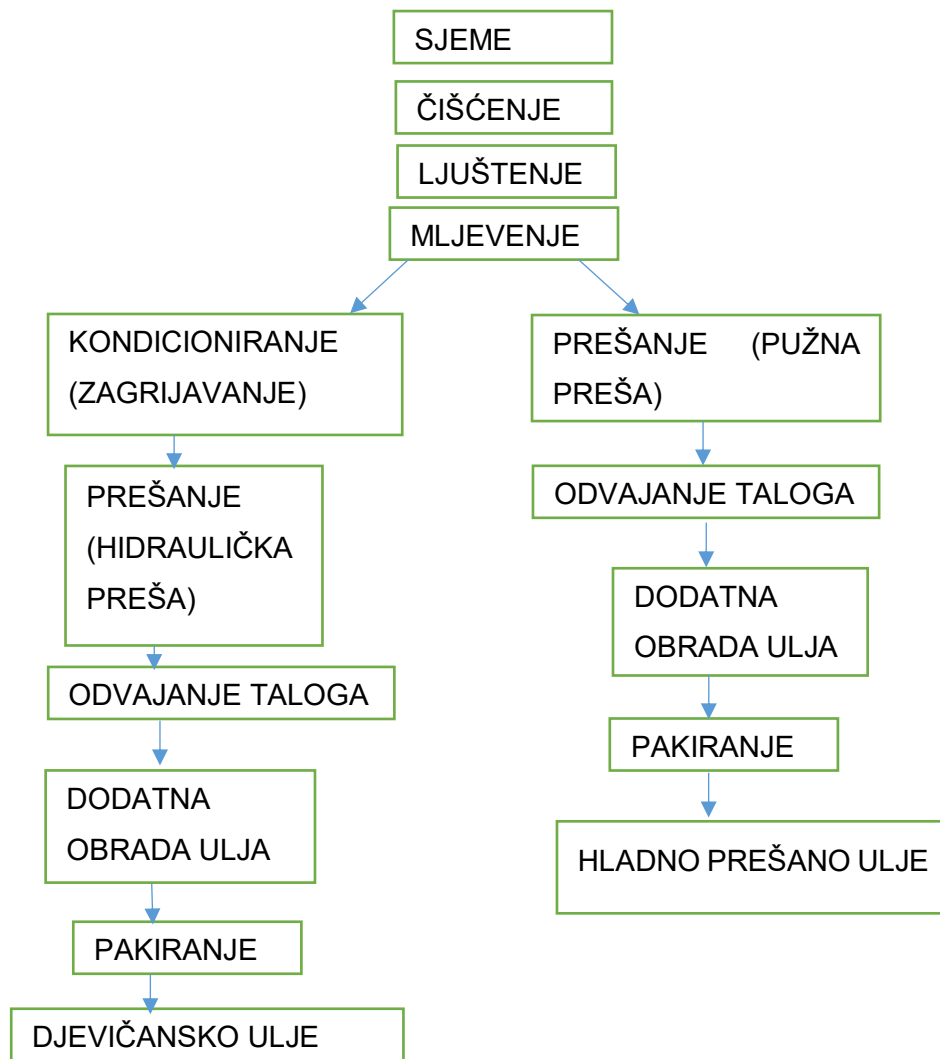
SJEME

ČIŠĆENJE

LJUŠTENJE

MLJEVENJE

KONDICIONIRANJE (ZAGRIJAVANJE)

PREŠANJE (HIDRAULIČKA PREŠA)

ODVAJANJE TALOGA

DODATNA OBRADA ULJA

PAKIRANJE

DJEVIČANSKO ULJE

PREŠANJE (PUŽNA PREŠA)

ODVAJANJE TALOGA

DODATNA OBRADA ULJA

PAKIRANJE

HLADNO PREŠANO ULJE